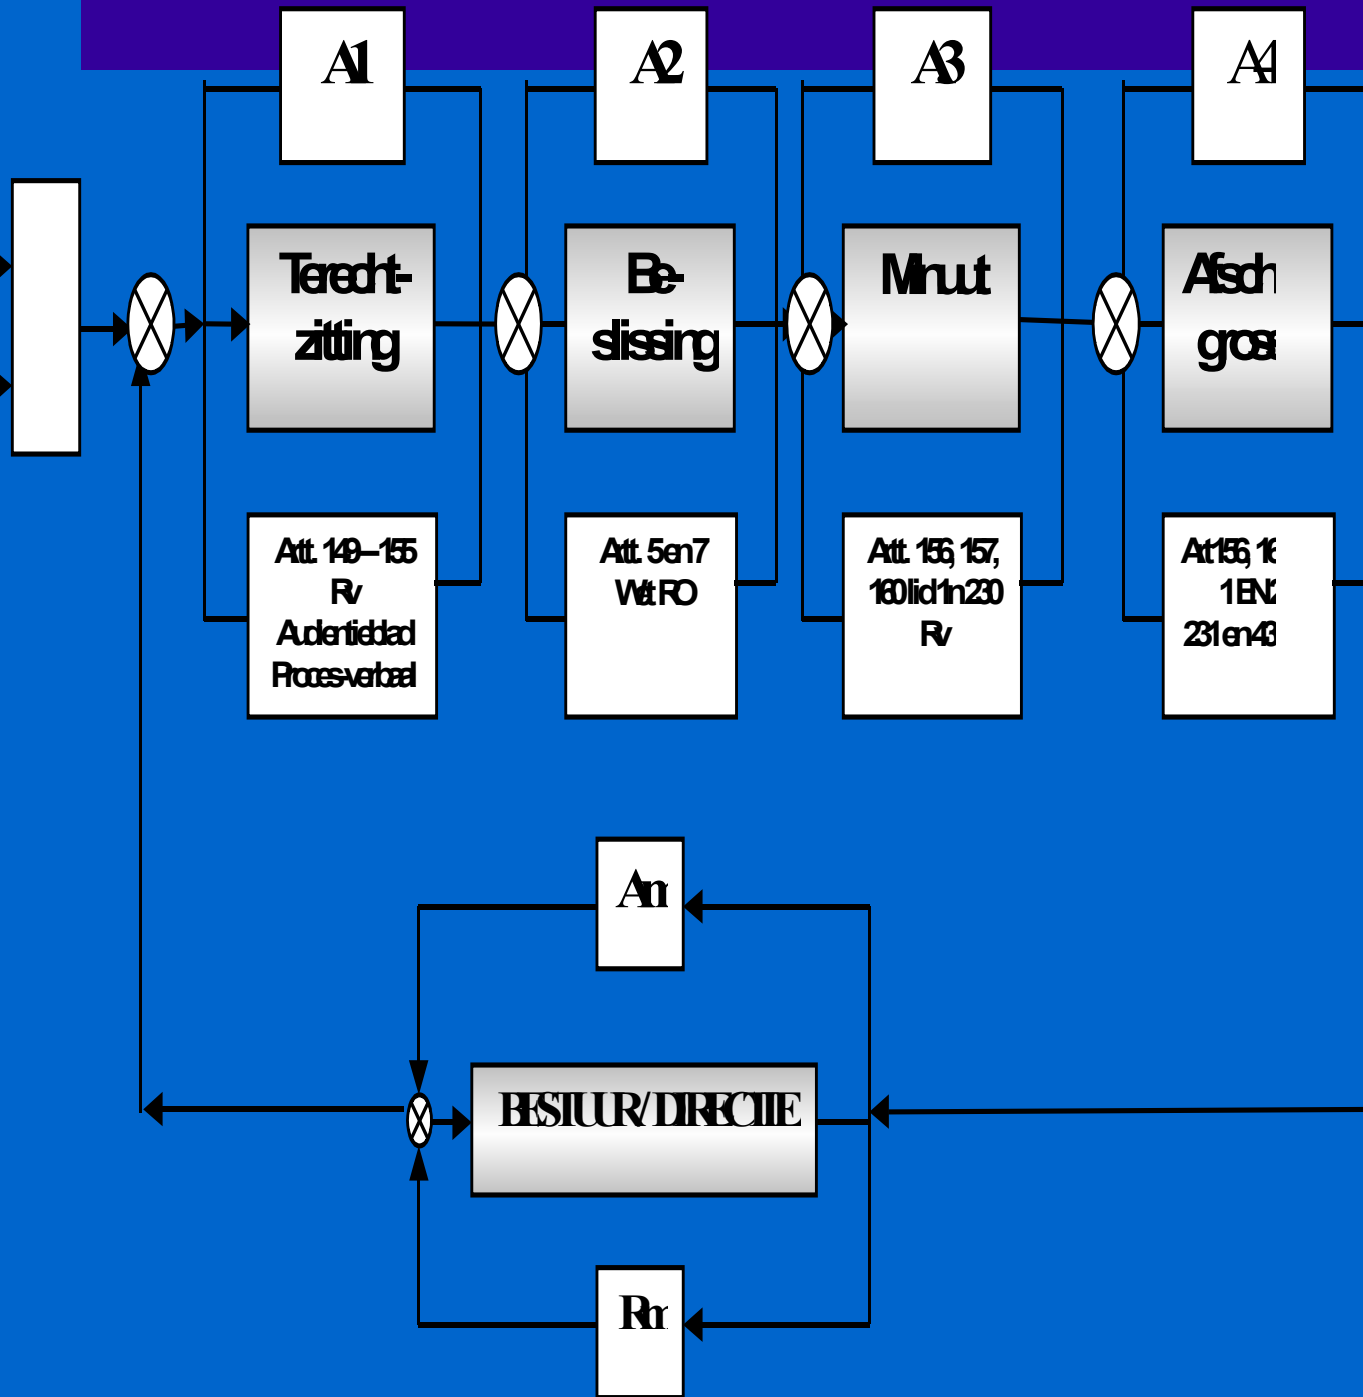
A1

A2

A3

A4

Terecht-zitting

Be-slissing

Minuut

Afsch gros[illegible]

Artt. 149 – 155 Rv Authenticiteit Proces-verbaal

Artt. 5 en 7 Wet RO

Artt. 156, 157, 160 lid 1 en 230 Rv

Art 156, 1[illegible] 1 EN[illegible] 231 en 4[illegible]

An

BESTUUR/DIRECTIE

Rn